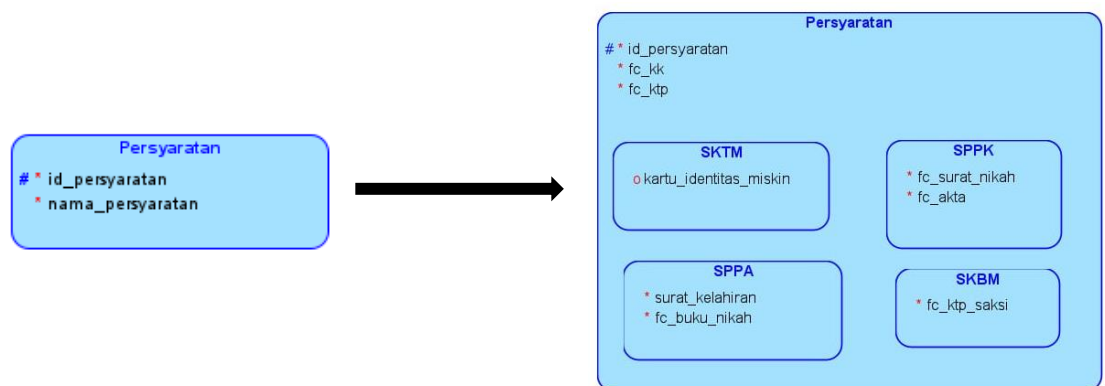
Persyaratan
# * id_persyaratan
* nama_persyaratan

Persyaratan
# * id_persyaratan
* fc_kk
* fc_ktp

SKTM
o kartu_identitas_miskin

SPPK
* fc_surat_nikah
* fc_akta

SPPA
* surat_kelahiran
* fc_buku_nikah

SKBM
* fc_ktp_saksi